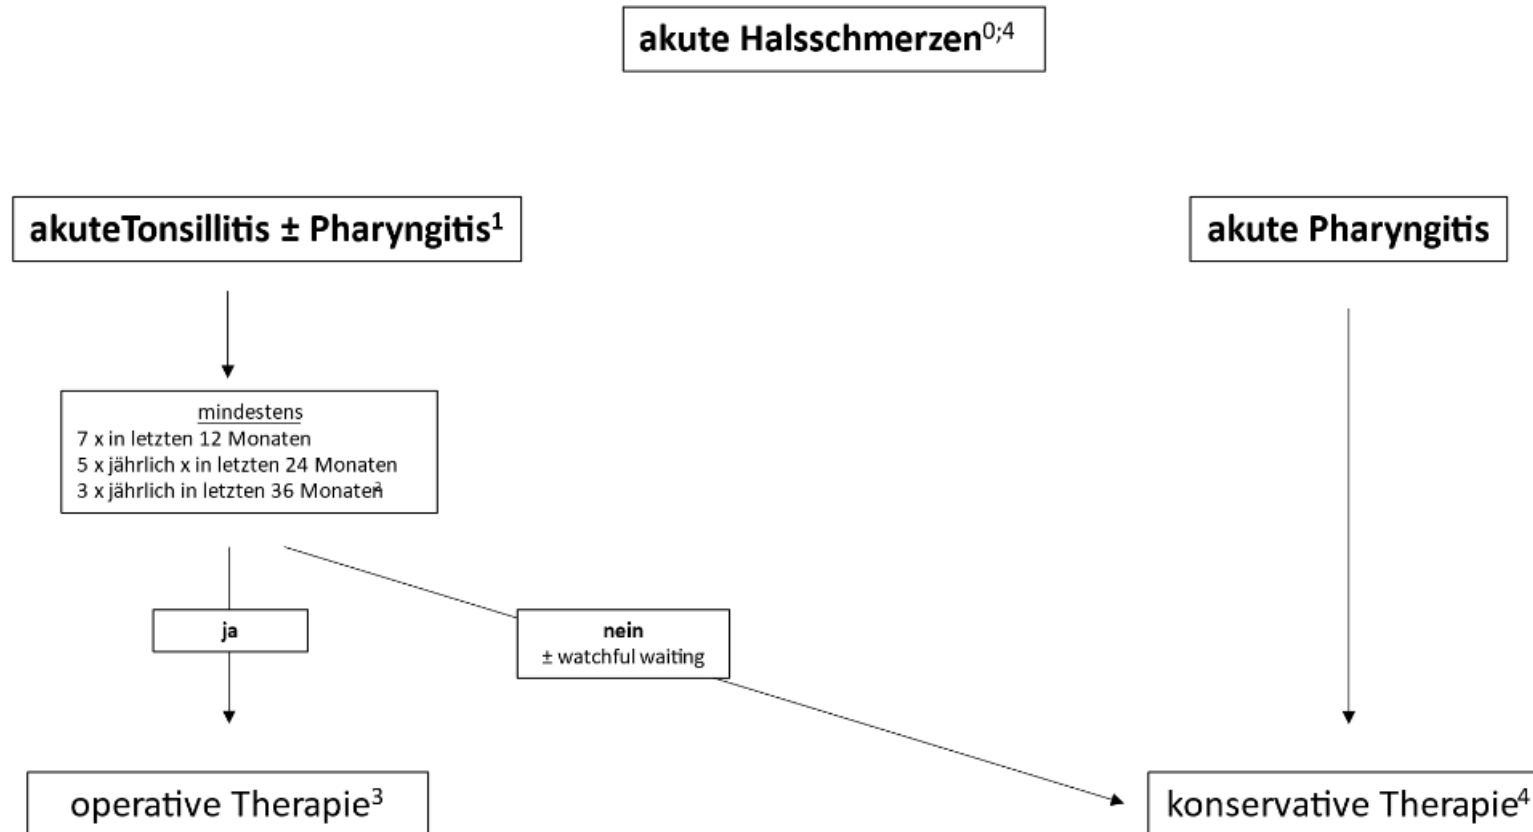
akute Halsschmerzen$^{0;4}$

akuteTonsillitis ± Pharyngitis$^{1}$

akute Pharyngitis

mindestens
7 x in letzten 12 Monaten
5 x jährlich x in letzten 24 Monaten
3 x jährlich in letzten 36 Monaten$^{2}$

ja

nein
± watchful waiting

operative Therapie$^{3}$

konservative Therapie$^{4}$